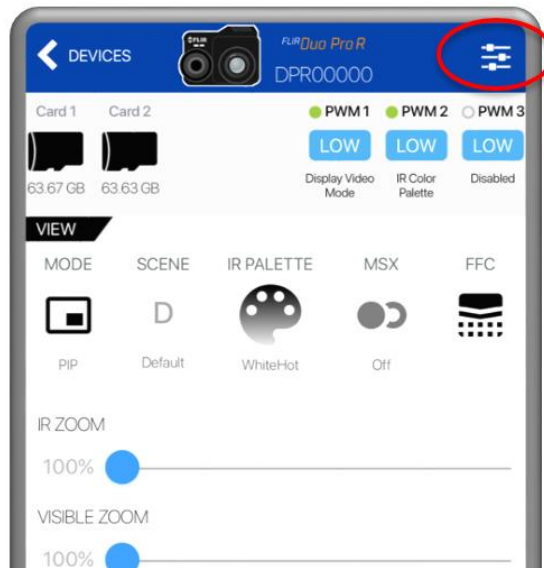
DEVICES

FLIR Duo Pro R

DPR00000

Card 1 Card 2

63.67 GB 63.63 GB

PWM 1 PWM 2 PWM 3

LOW LOW LOW

Display Video Mode

IR Color Palette

Disabled

VIEW

MODE SCENE IR PALETTE MSX FFC

D

PIP Default WhiteHot Off

IR ZOOM

100%

VISIBLE ZOOM

100%